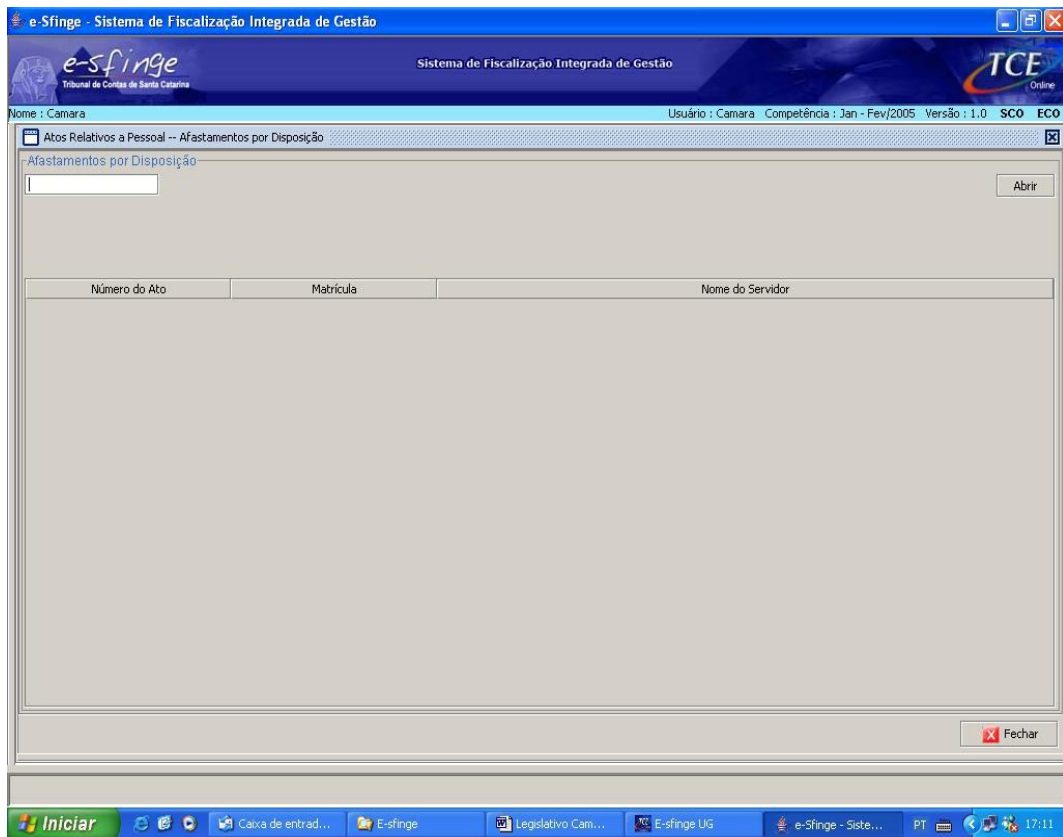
e-Sfinge - Sistema de Fiscalização Integrada de Gestão

e-sfinge
Tribunal de Contas de Santa Catarina

Sistema de Fiscalização Integrada de Gestão

TCE Online

Nome : Camara

Usuário : Camara Competência : Jan - Fev/2005 Versão : 1.0 SCO ECO

Atos Relativos a Pessoal -- Afastamentos por Disposição

Afastamentos por Disposição

Abrir

| Número do Ato | Matrícula | Nome do Servidor |
|---|---|---|

Fechar

Iniciar

Caixa de entrad...

E-sfinge

Legislativo Cam...

E-sfinge UG

e-Sfinge - Siste...

PT

17:11